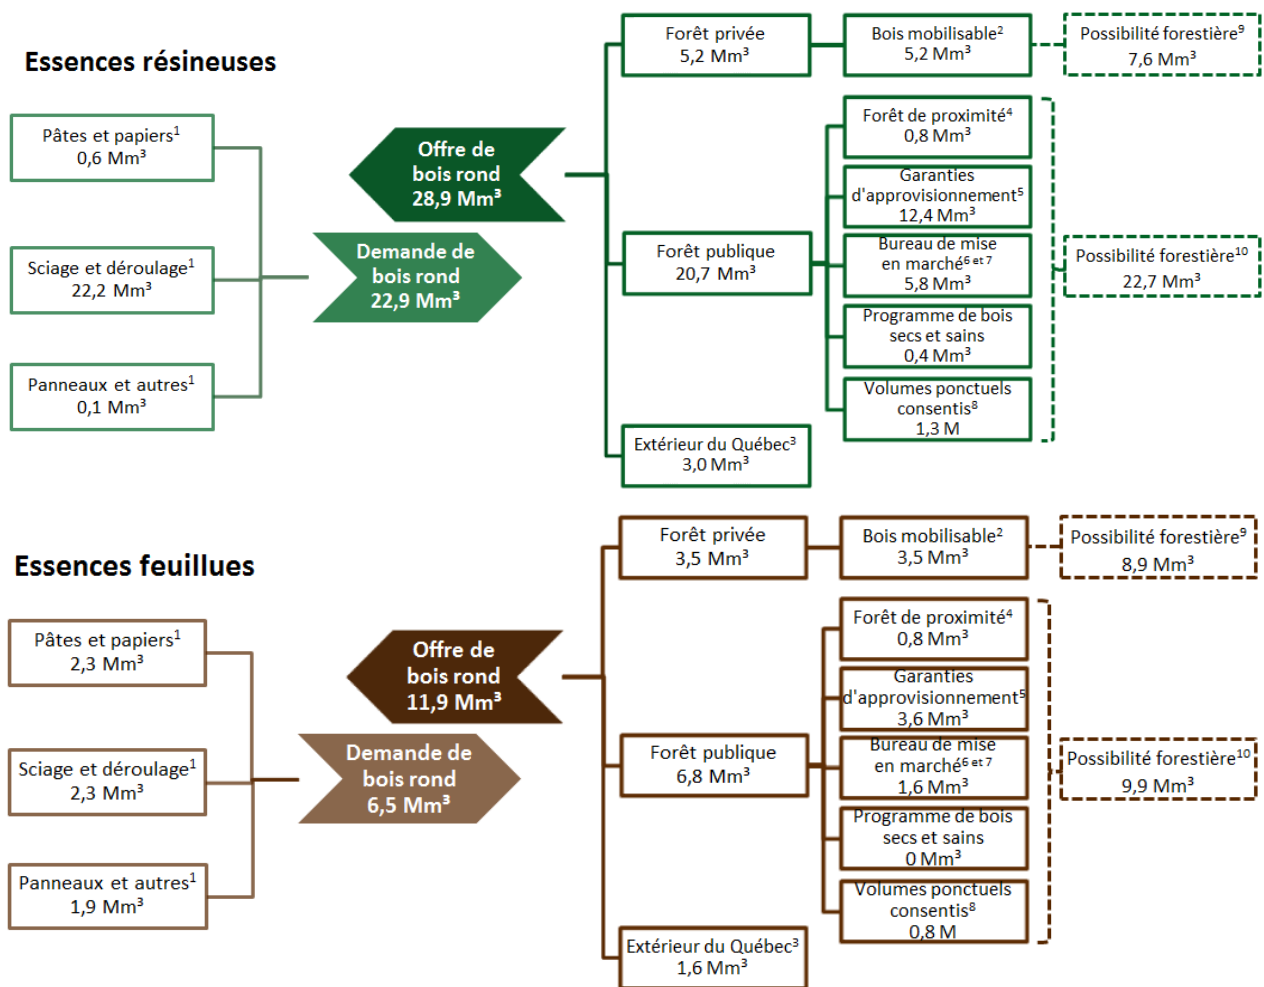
Essences résineuses

Pâtes et papiers$^1$
0,6 Mm$^3$

Sciage et déroulage$^1$
22,2 Mm$^3$

Panneaux et autres$^1$
0,1 Mm$^3$

Demande de bois rond 22,9 Mm$^3$

Offre de bois rond 28,9 Mm$^3$

Forêt privée
5,2 Mm$^3$

Bois mobilisable$^2$
5,2 Mm$^3$

Possibilité forestière$^9$
7,6 Mm$^3$

Forêt publique
20,7 Mm$^3$

Forêt de proximité$^4$
0,8 Mm$^3$

Garanties d'approvisionnement$^5$
12,4 Mm$^3$

Bureau de mise en marché$^{6 \text{ et } 7}$
5,8 Mm$^3$

Programme de bois secs et sains
0,4 Mm$^3$

Volumes ponctuels consentis$^8$
1,3 M

Possibilité forestière$^{10}$
22,7 Mm$^3$

Extérieur du Québec$^3$
3,0 Mm$^3$

Essences feuillues

Pâtes et papiers$^1$
2,3 Mm$^3$

Sciage et déroulage$^1$
2,3 Mm$^3$

Panneaux et autres$^1$
1,9 Mm$^3$

Demande de bois rond 6,5 Mm$^3$

Offre de bois rond 11,9 Mm$^3$

Forêt privée
3,5 Mm$^3$

Bois mobilisable$^2$
3,5 Mm$^3$

Possibilité forestière$^9$
8,9 Mm$^3$

Forêt publique
6,8 Mm$^3$

Forêt de proximité$^4$
0,8 Mm$^3$

Garanties d'approvisionnement$^5$
3,6 Mm$^3$

Bureau de mise en marché$^{6 \text{ et } 7}$
1,6 Mm$^3$

Programme de bois secs et sains
0 Mm$^3$

Volumes ponctuels consentis$^8$
0,8 M

Possibilité forestière$^{10}$
9,9 Mm$^3$

Extérieur du Québec$^3$
1,6 Mm$^3$